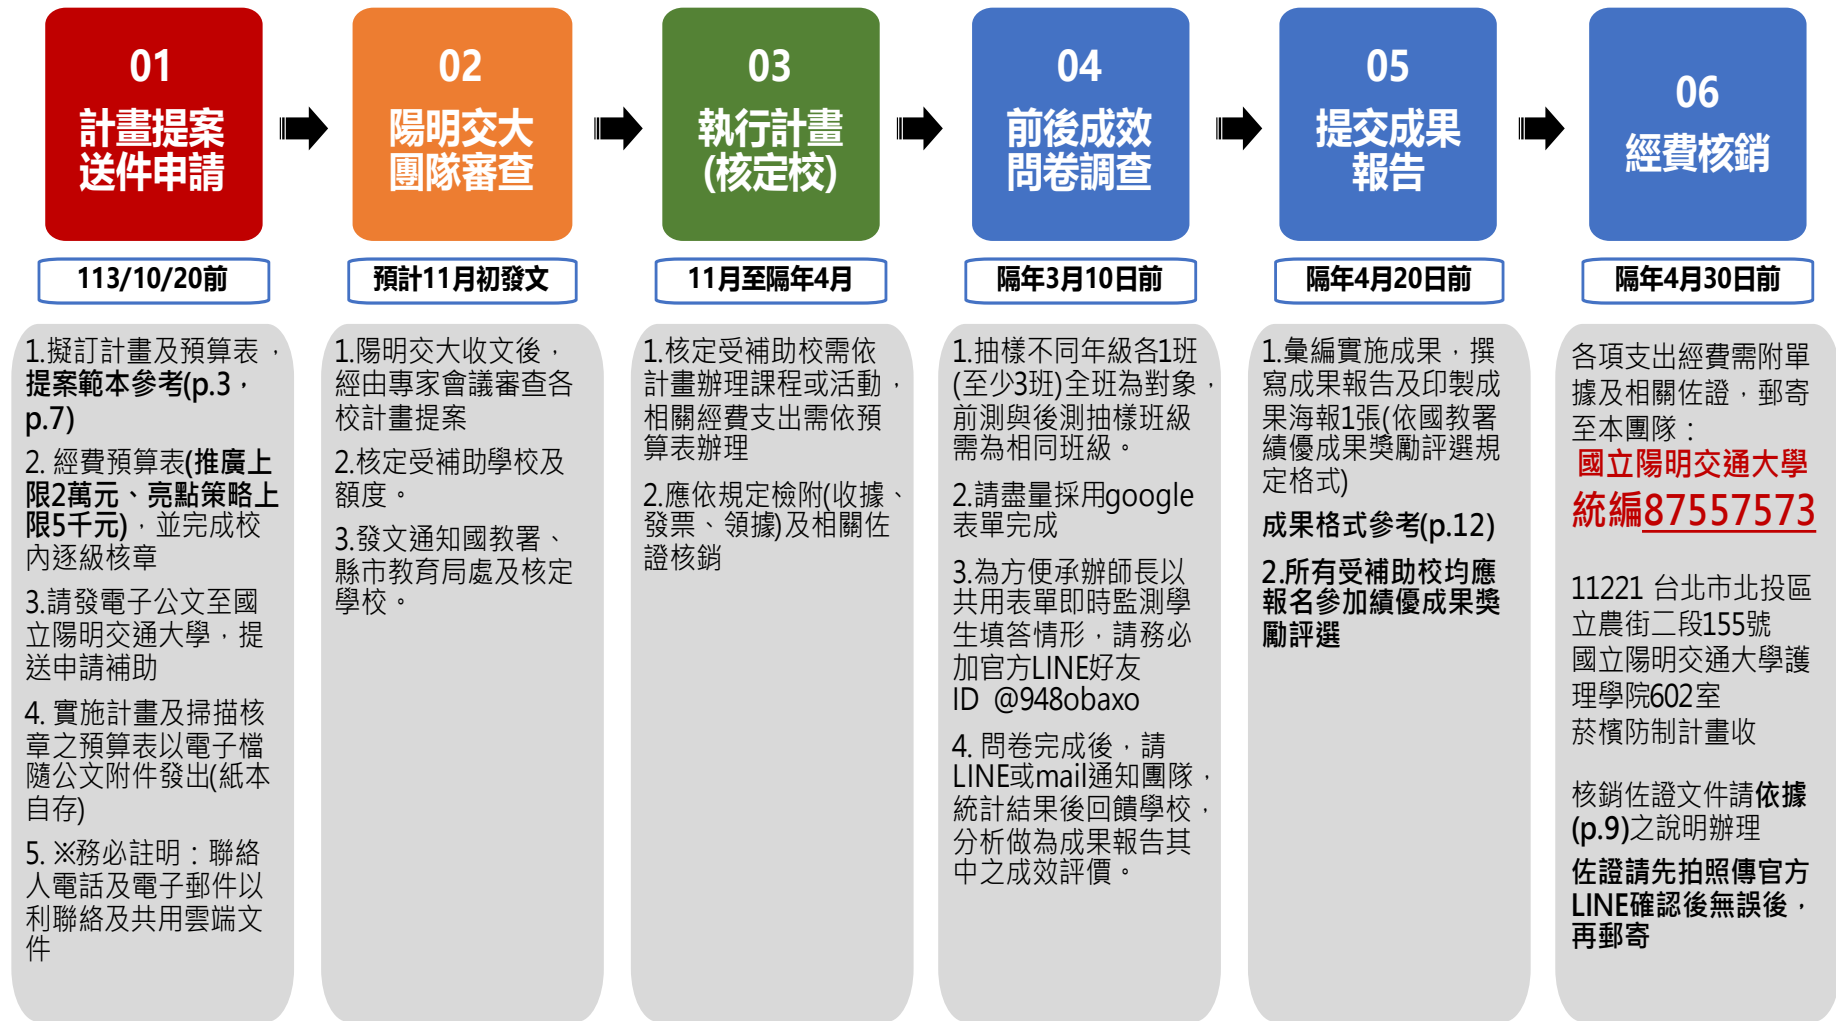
01
計畫提案送件申請

113/10/20前

1.擬訂計畫及預算表，提案範本參考(p.3，p.7)

2. 經費預算表(推廣上限2萬元、亮點策略上限5千元)，並完成校內逐級核章

3.請發電子公文至國立陽明交通大學，提送申請補助

4. 實施計畫及掃描核章之預算表以電子檔隨公文附件發出(紙本自存)

5. ※務必註明：聯絡人電話及電子郵件以利聯絡及共用雲端文件

02
陽明交大團隊審查

預計11月初發文

1.陽明交大收文後，經由專家會議審查各校計畫提案

2.核定受補助學校及額度。

3.發文通知國教署、縣市教育局處及核定學校。

03
執行計畫(核定校)

11月至隔年4月

1.核定受補助校需依計畫辦理課程或活動，相關經費支出需依預算表辦理

2.應依規定檢附(收據、發票、領據)及相關佐證核銷

04
前後成效問卷調查

隔年3月10日前

1.抽樣不同年級各1班(至少3班)全班為對象，前測與後測抽樣班級需為相同班級。

2.請盡量採用google表單完成

3.為方便承辦師長以共用表單即時監測學生填答情形，請務必加官方LINE好友ID @948obaxo

4. 問卷完成後，請LINE或mail通知團隊，統計結果後回饋學校，分析做為成果報告其中之成效評價。

05
提交成果報告

隔年4月20日前

1.彙編實施成果，撰寫成果報告及印製成果海報1張(依國教署績優成果獎勵評選規定格式)

成果格式參考(p.12)

2.所有受補助校均應報名參加績優成果獎勵評選

06
經費核銷

隔年4月30日前

各項支出經費需附單據及相關佐證，郵寄至本團隊：
國立陽明交通大學
統編87557573

11221 台北市北投區立農街二段155號
國立陽明交通大學護理學院602室
菸檳防制計畫收

核銷佐證文件請依據(p.9)之說明辦理

佐證請先拍照傳官方LINE確認後無誤後，再郵寄